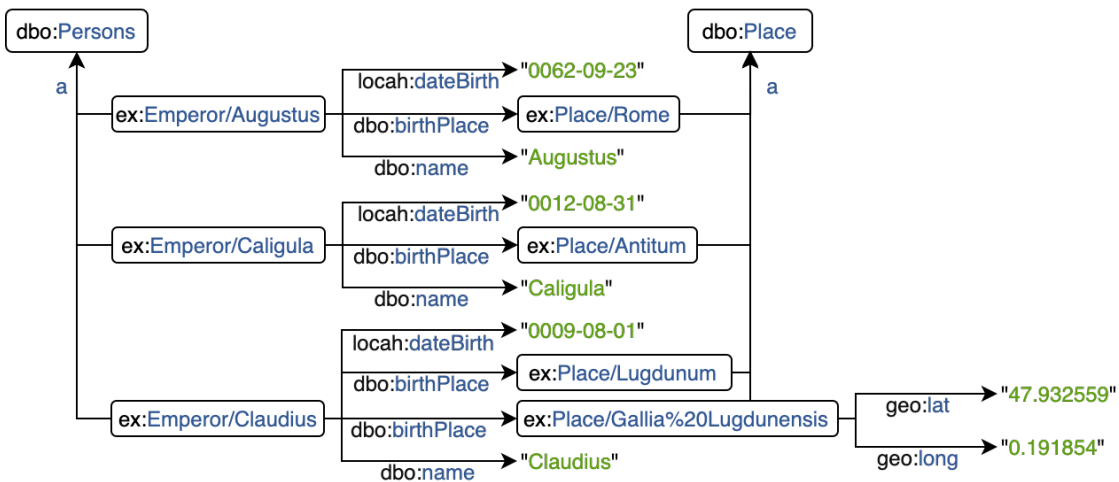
dbo:Persons

dbo:Place

a

a

locah:dateBirth "0062-09-23"

ex:Emperor/Augustus

dbo:birthPlace

ex:Place/Rome

dbo:name "Augustus"

locah:dateBirth "0012-08-31"

ex:Emperor/Caligula

dbo:birthPlace

ex:Place/Antitum

dbo:name "Caligula"

locah:dateBirth "0009-08-01"

dbo:birthPlace

ex:Place/Lugdunum

ex:Emperor/Claudius

dbo:birthPlace

ex:Place/Gallia%20Lugdunensis

geo:lat "47.932559"

geo:long "0.191854"

dbo:name "Claudius"